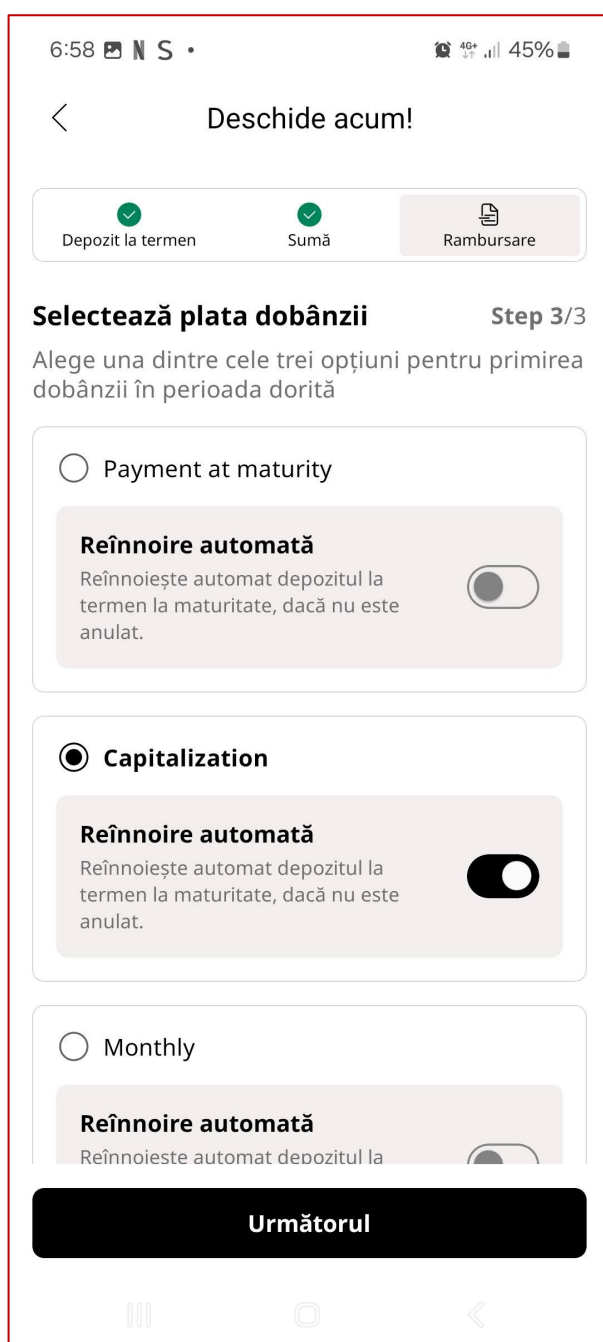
6:58 N S •

4G+ 45%

Deschide acum!

Depozit la termen

Sumă

Rambursare

Selectează plata dobânzii

Step 3/3

Alege una dintre cele trei opțiuni pentru primirea dobânzii în perioada dorită

Payment at maturity

Reînnoire automată

Reînnoiește automat depozitul la termen la maturitate, dacă nu este anulat.

Capitalization

Reînnoire automată

Reînnoiește automat depozitul la termen la maturitate, dacă nu este anulat.

Monthly

Reînnoire automată

Reînnoieste automat depozitul la

Următorul